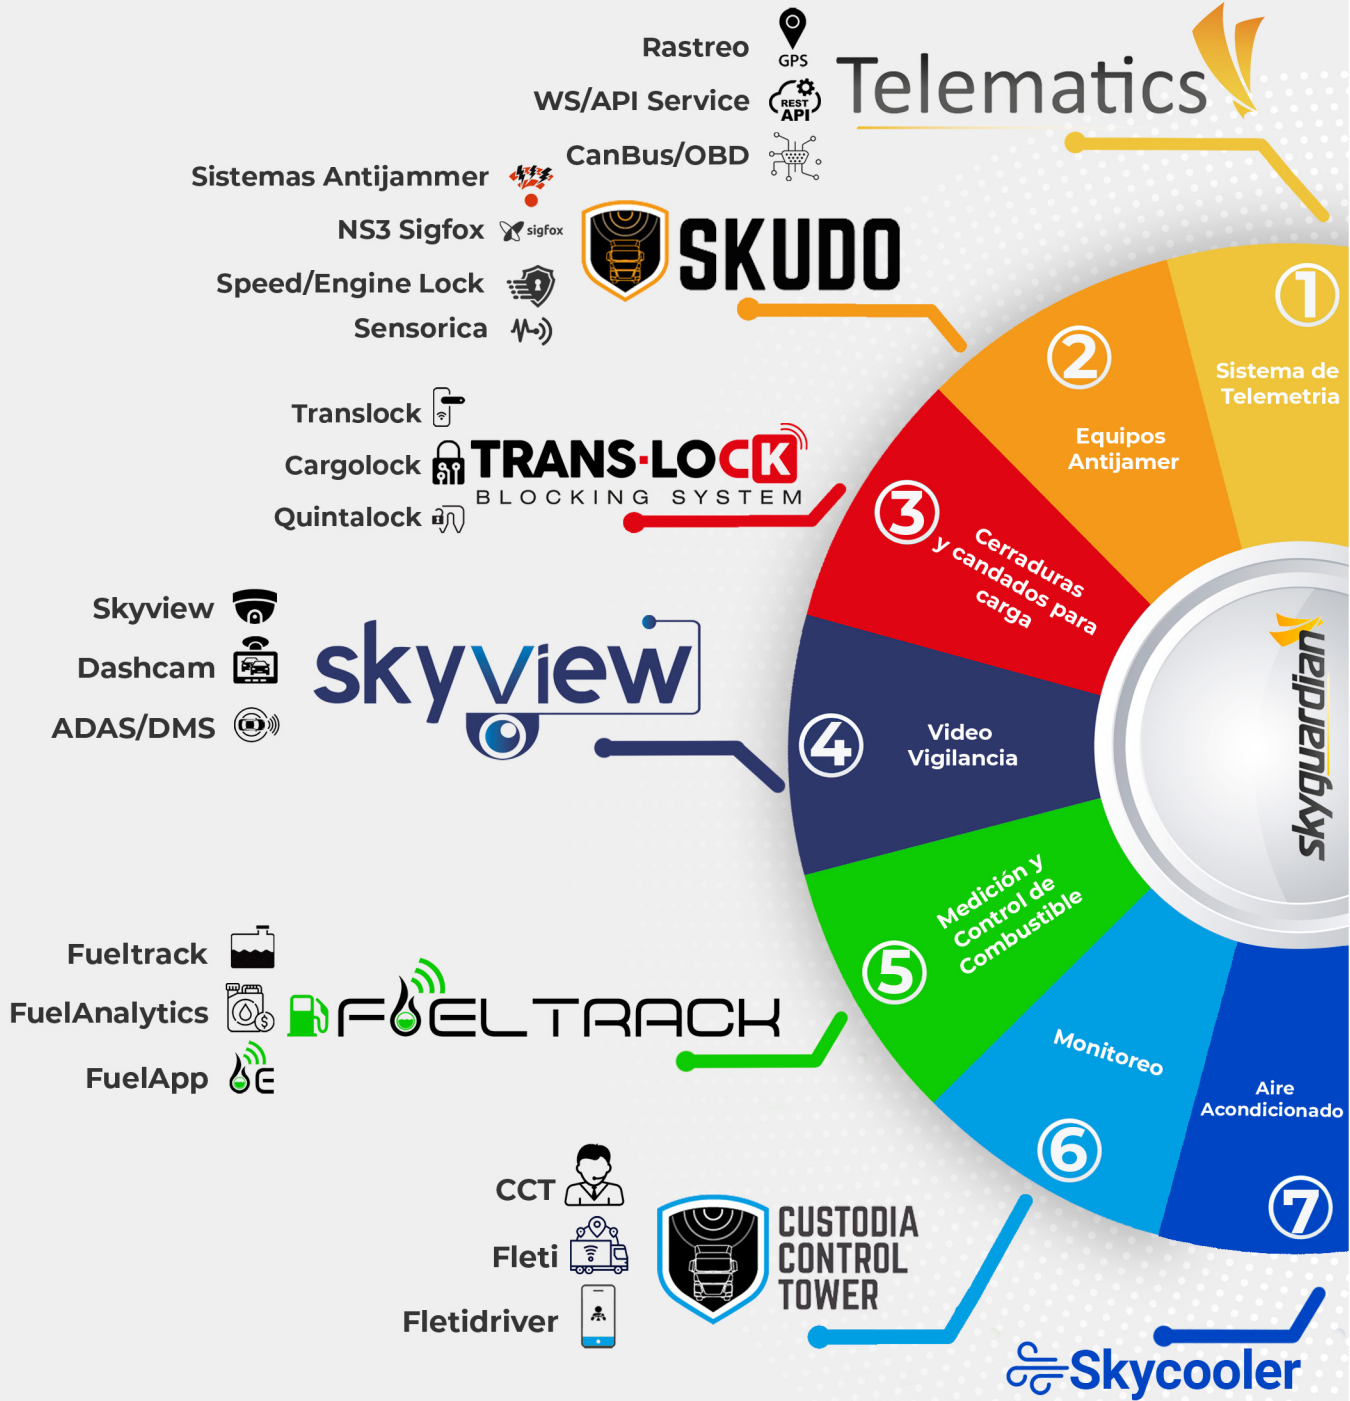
Rastreo
GPS
WS/API Service
REST API
CanBus/OBD
Telematics

Sistemas Antijammer
NS3 Sigfox
sigfox
Speed/Engine Lock
Sensorica
SKUDO

Translock
Cargolock
Quintalock
TRANS·LOCK
BLOCKING SYSTEM

Skyview
Dashcam
ADAS/DMS
skyview

Fueltrack
FuelAnalytics
FuelApp
FUELTRACK

CCT
Fleti
Fletidriver
CUSTODIA CONTROL TOWER

1 Sistema de Telemetria
2 Equipos Antijamer
3 Cerraduras y candados para carga
4 Video Vigilancia
5 Medición y Control de Combustible
6 Monitoreo
7 Aire Acondicionado

skyguardian

Skycooler